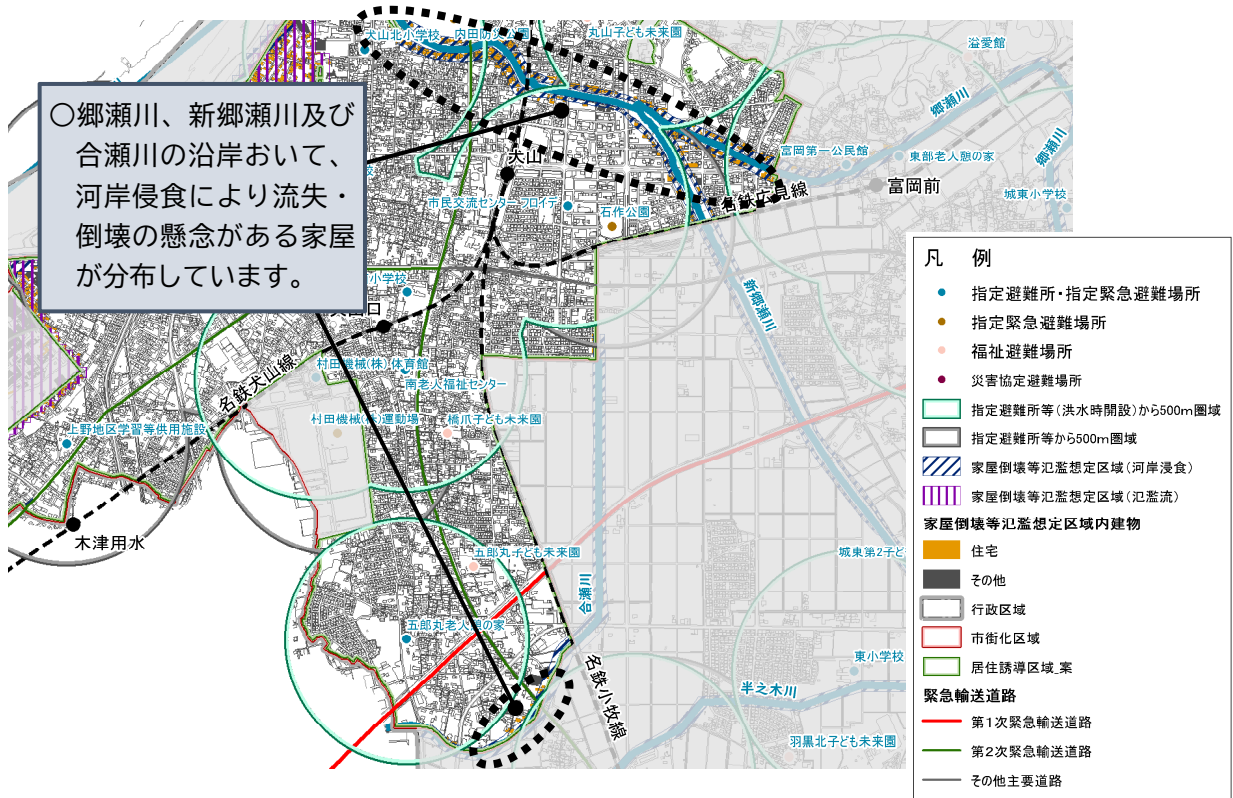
○郷瀬川、新郷瀬川及び合瀬川の沿岸おいて、河岸侵食により流失・倒壊の懸念がある家屋が分布しています。

犬山北小学校
内田防災公園
丸山子ども未来園
溢愛館
郷瀬川
郷瀬川
富岡第一公民館
東部老人憩の家
犬山
名鉄広見線
富岡前
城東小学校
市民交流センター フロイデ
石作公園
小学校
新郷瀬川
口
村田機械(株)体育館
南老人福祉センター
名鉄犬山線
村田機械(株)運動場
楠爪子ども未来園
上野地区学習等供用施設
木津用水
五郎丸子ども未来園
城東第2子
合瀬川
五郎丸老人憩の家
名鉄小牧線
東小学校
半之木川
羽黒北子ども未来園

凡 例
指定避難所・指定緊急避難場所
指定緊急避難場所
福祉避難場所
災害協定避難場所
指定避難所等（洪水時開設）から500m圏域
指定避難所等から500m圏域
家屋倒壊等氾濫想定区域（河岸浸食）
家屋倒壊等氾濫想定区域（氾濫流）
家屋倒壊等氾濫想定区域内建物
住宅
その他
行政区域
市街化区域
居住誘導区域_案
緊急輸送道路
第1次緊急輸送道路
第2次緊急輸送道路
その他主要道路